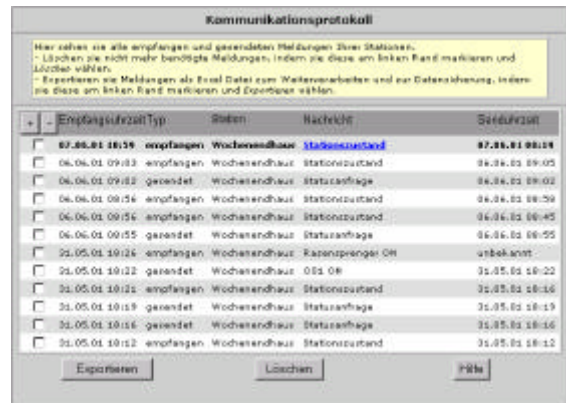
Kommunikationsprotokoll

Hier sehen sie alle empfangen und gesendeten Meldungen Ihrer Stationen.
- Löschen sie nicht mehr benötigte Meldungen, indem sie diese am linken Rand markieren und Löschen wählen.
- Exportieren sie Meldungen als Excel Datei zum Weiterverarbeiten und zur Datensicherung, indem sie diese am linken Rand markieren und Exportieren wählen.

| + - | Empfangsuhrzeit | Typ | Station | Nachricht | Sendeuhrzeit |
|---|---|---|---|---|---|
| | 07.06.01 08:59 | empfangen | Wochenendhaus | Statuszustand | 07.06.01 08:59 |
| | 06.06.01 09:03 | empfangen | Wochenendhaus | Stationszustand | 06.06.01 09:05 |
| | 06.06.01 09:02 | gesendet | Wochenendhaus | Statusanfrage | 06.06.01 09:02 |
| | 06.06.01 08:56 | empfangen | Wochenendhaus | Stationszustand | 06.06.01 08:58 |
| | 06.06.01 08:56 | empfangen | Wochenendhaus | Stationszustand | 06.06.01 08:45 |
| | 06.06.01 08:55 | gesendet | Wochenendhaus | Statusanfrage | 06.06.01 08:55 |
| | 31.05.01 10:26 | empfangen | Wochenendhaus | Rasensprenger OK | unbekannt |
| | 31.05.01 10:22 | gesendet | Wochenendhaus | OS1 ON | 31.05.01 10:22 |
| | 31.05.01 10:21 | empfangen | Wochenendhaus | Stationszustand | 31.05.01 10:16 |
| | 31.05.01 10:19 | gesendet | Wochenendhaus | Statusanfrage | 31.05.01 10:19 |
| | 31.05.01 10:16 | gesendet | Wochenendhaus | Statusanfrage | 31.05.01 10:16 |
| | 31.05.01 10:12 | empfangen | Wochenendhaus | Stationszustand | 31.05.01 10:12 |

Exportieren Löschen Hilfe